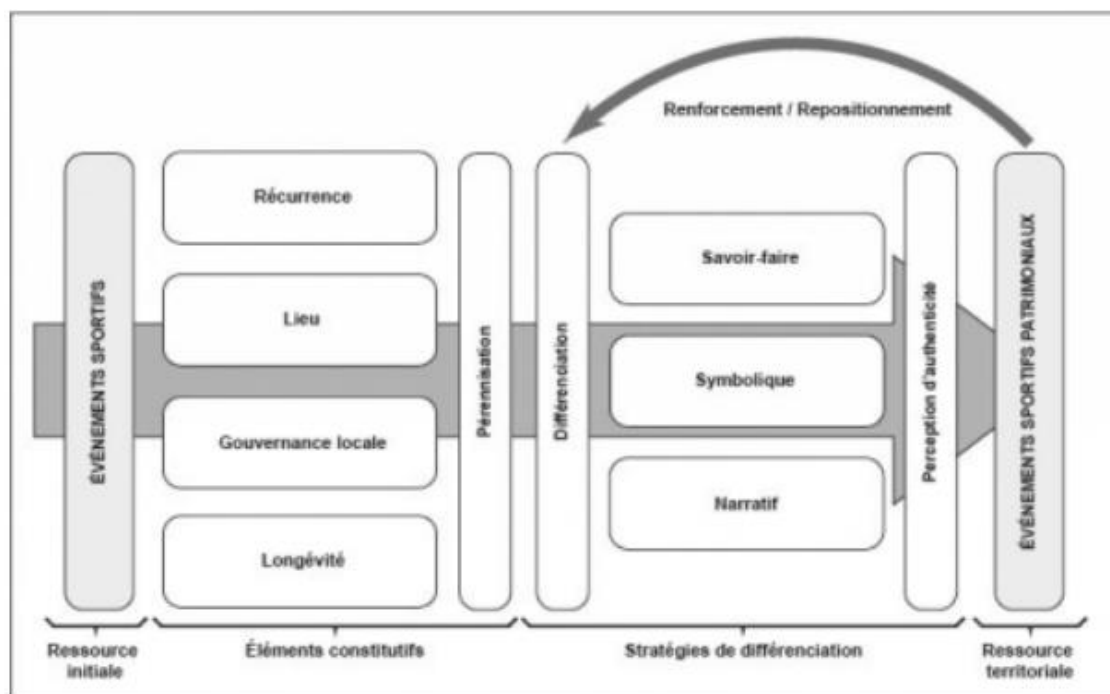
Renforcement / Repositionnement

ÉVÉNEMENTS SPORTIFS

Récurrence

Lieu

Gouvernance locale

Longévité

Pérennisation

Différenciation

Savoir-faire

Symbolique

Narratif

Perception d'authenticité

ÉVÉNEMENTS SPORTIFS PATRIMONIAUX

Ressource initiale

Éléments constitutifs

Stratégies de différenciation

Ressource territoriale